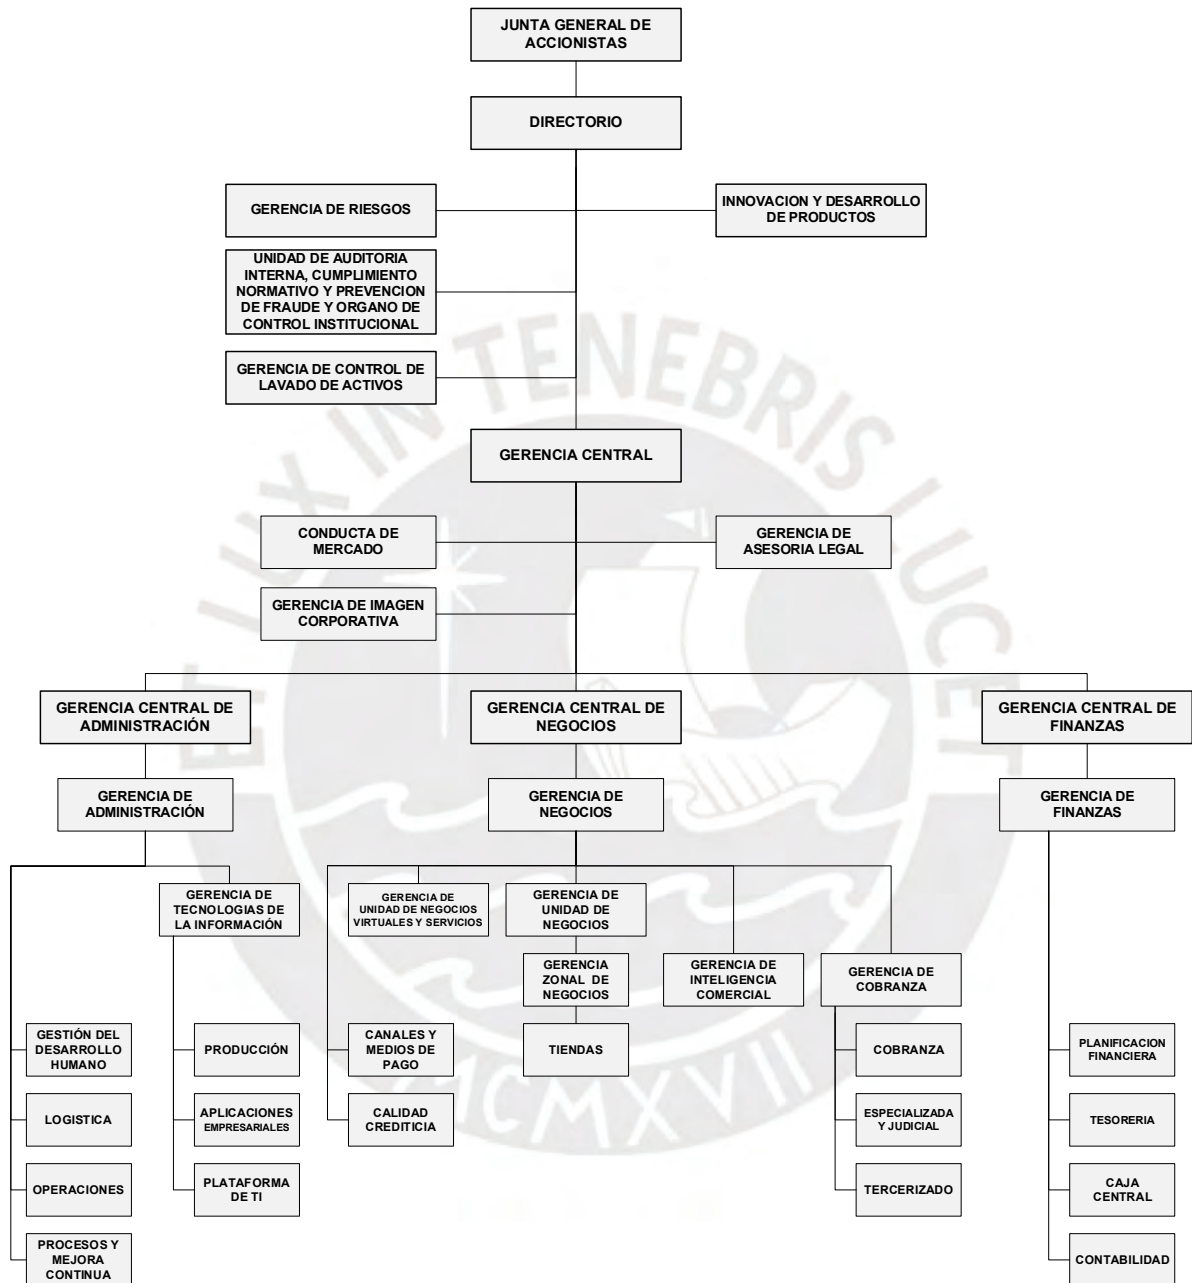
JUNTA GENERAL DE ACCIONISTAS

DIRECTORIO

GERENCIA DE RIESGOS

INNOVACION Y DESARROLLO DE PRODUCTOS

UNIDAD DE AUDITORIA INTERNA, CUMPLIMIENTO NORMATIVO Y PREVENCION DE FRAUDE Y ORGANO DE CONTROL INSTITUCIONAL

GERENCIA DE CONTROL DE LAVADO DE ACTIVOS

GERENCIA CENTRAL

CONDUCTA DE MERCADO

GERENCIA DE ASESORIA LEGAL

GERENCIA DE IMAGEN CORPORATIVA

GERENCIA CENTRAL DE ADMINISTRACIÓN

GERENCIA CENTRAL DE NEGOCIOS

GERENCIA CENTRAL DE FINANZAS

GERENCIA DE ADMINISTRACIÓN

GERENCIA DE NEGOCIOS

GERENCIA DE FINANZAS

GERENCIA DE TECNOLOGIAS DE LA INFORMACIÓN

GERENCIA DE UNIDAD DE NEGOCIOS VIRTUALES Y SERVICIOS

GERENCIA DE UNIDAD DE NEGOCIOS

GERENCIA ZONAL DE NEGOCIOS

GERENCIA DE INTELIGENCIA COMERCIAL

GERENCIA DE COBRANZA

GESTIÓN DEL DESARROLLO HUMANO

LOGISTICA

OPERACIONES

PROCESOS Y MEJORA CONTINUA

PRODUCCIÓN

APLICACIONES EMPRESARIALES

PLATAFORMA DE TI

CANALES Y MEDIOS DE PAGO

CALIDAD CREDITICIA

TIENDAS

COBRANZA

ESPECIALIZADA Y JUDICIAL

TERCERIZADO

PLANIFICACION FINANCIERA

TESORERIA

CAJA CENTRAL

CONTABILIDAD

LUX IN TENEBRIS LUCET
MCMXVII